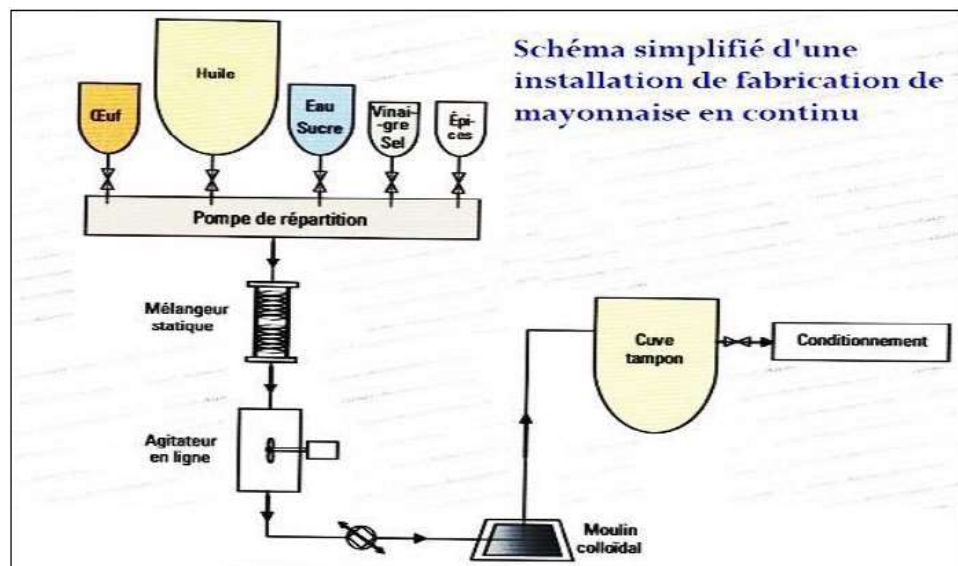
Schéma simplifié d'une installation de fabrication de mayonnaise en continu

Œuf

Huile

Eau Sucre

Vinai-gre Sel

Épi-ces

Pompe de répartition

Mélangeur statique

Agitateur en ligne

Moulin colloïdal

Cuve tampon

Conditionnement